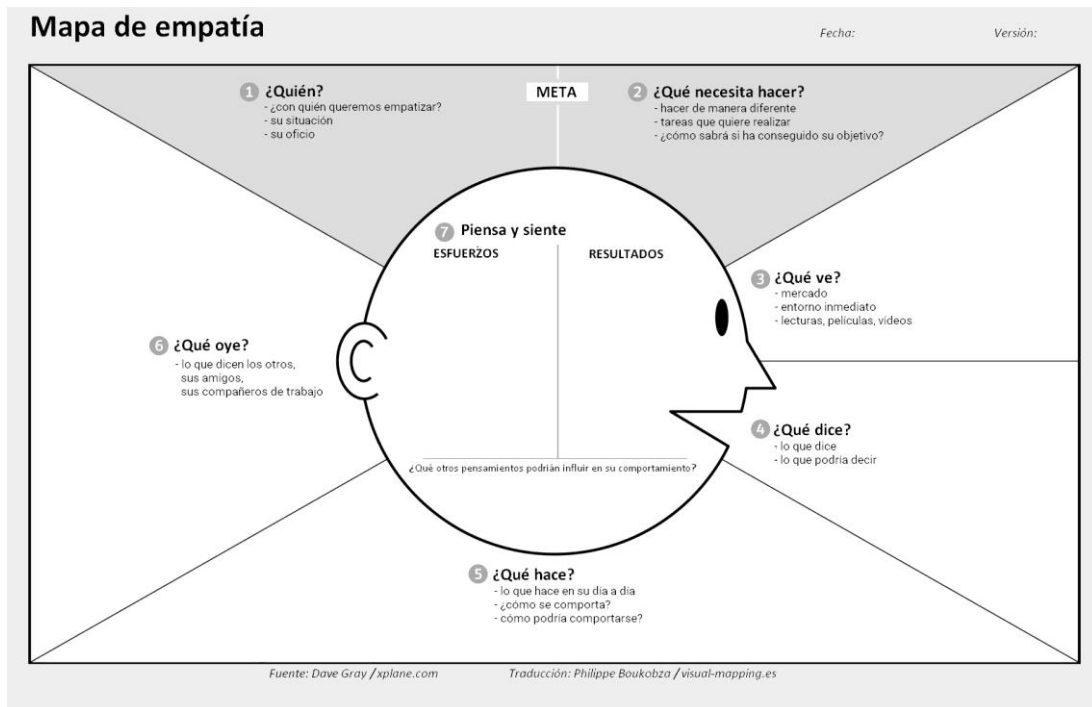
Mapa de empatía

Fecha:

Versión:

1 ¿Quién?
- ¿con quién queremos empatizar?
- su situación
- su oficio

META

2 ¿Qué necesita hacer?
- hacer de manera diferente
- tareas que quiere realizar
- ¿cómo sabrá si ha conseguido su objetivo?

7 Piensa y siente

ESFUERZOS

RESULTADOS

3 ¿Qué ve?
- mercado
- entorno inmediato
- lecturas, películas, videos

6 ¿Qué oye?
- lo que dicen los otros, sus amigos, sus compañeros de trabajo

4 ¿Qué dice?
- lo que dice
- lo que podría decir

¿Qué otros pensamientos podrían influir en su comportamiento?

5 ¿Qué hace?
- lo que hace en su día a día
- ¿cómo se comporta?
- cómo podría comportarse?

Fuente: Dave Gray / xplane.com

Traducción: Philippe Boukobza / visual-mapping.es